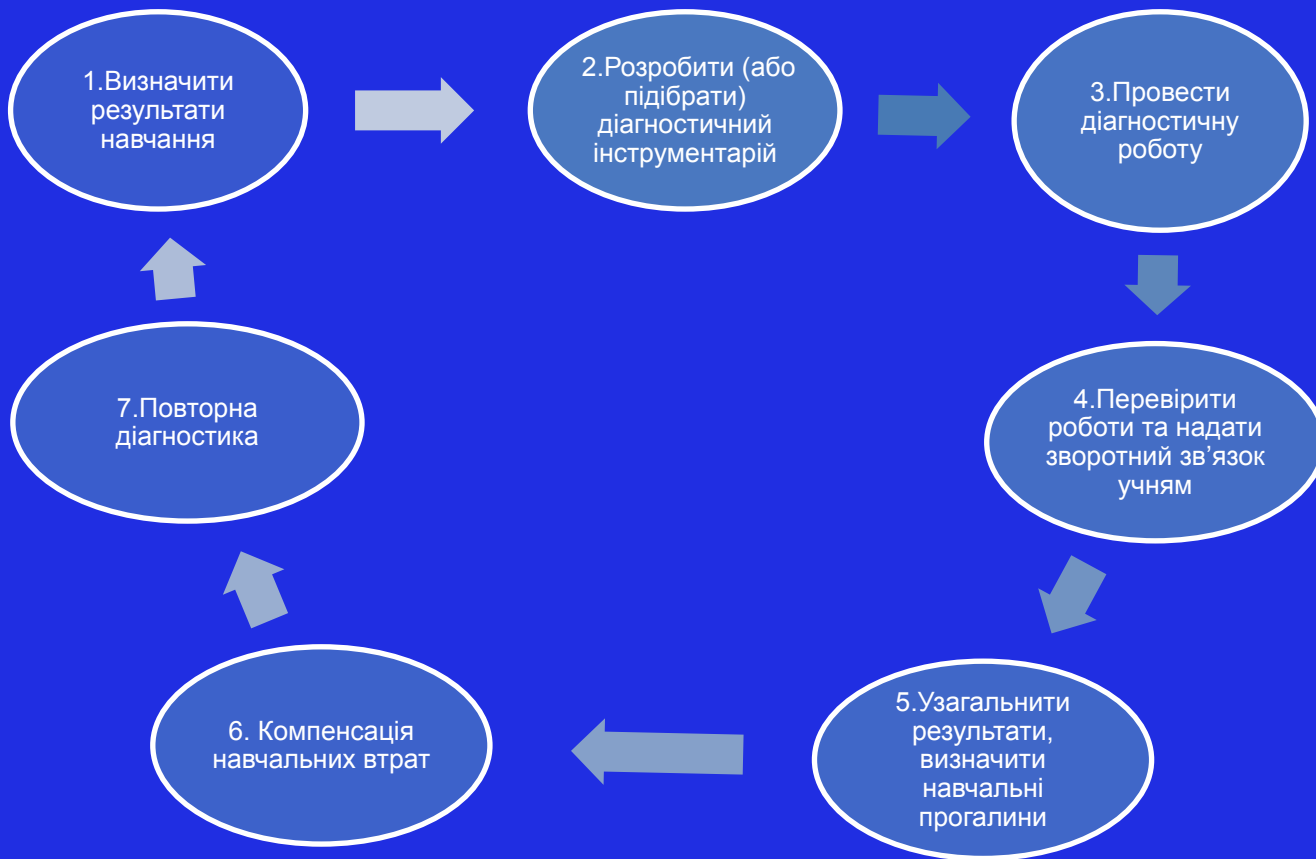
1.Визначити результати навчання

2.Розробити (або підібрати) діагностичний інструментарій

3.Провести діагностичну роботу

4.Перевірити роботи та надати зворотний зв’язок учням

5.Узагальнити результати, визначити навчальні прогалини

6. Компенсація навчальних втрат

7.Повторна діагностика